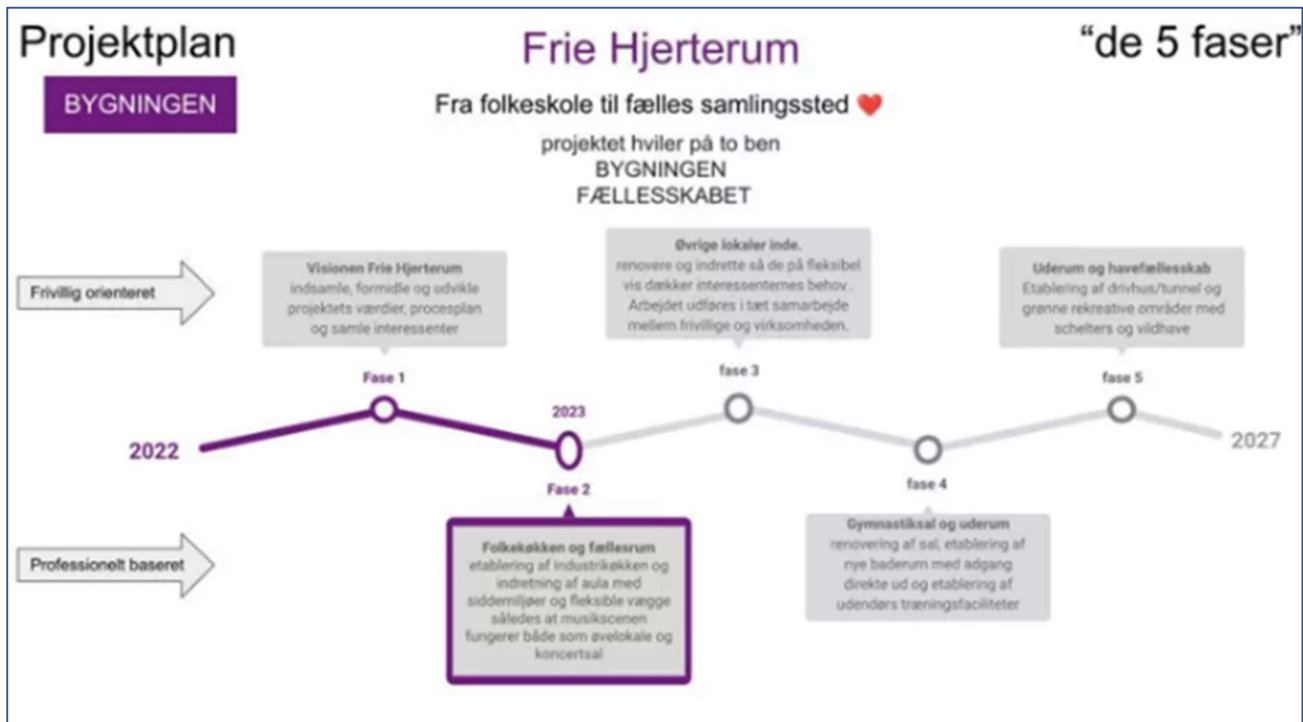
Projektplan

BYGNINGEN

Frie Hjerterum

"de 5 faser"

Fra folkeskole til fælles samlingssted ❤️

projektet hviler på to ben
BYGNINGEN
FÆLLESSKABET

Frivillig orienteret

Visionen Frie Hjerterum
indsamle, formidle og udvikle projektets værdier, procesplan og samle interessenter

Øvrige lokaler inde.
renovere og indrette så de på fleksibel vis dækker interessenternes behov. Arbejdet udføres i tæt samarbejde mellem frivillige og virksomheden.

Uderum og havefællesskab
Etablering af drivhus/tunnel og grønne rekreative områder med shelters og vildhave

Fase 1

fase 3

fase 5

2023

2022

2027

Fase 2

fase 4

Professionelt baseret

Folkekøkken og fællesrum
etablering af industrikøkken og indretning af aula med siddemiljøer og fleksible vægge således at musikscenen fungerer både som øvelokale og koncertsal

Gymnastiksal og uderum
renovering af sal, etablering af nye baderum med adgang direkte ud og etablering af udendørs træningsfaciliteter